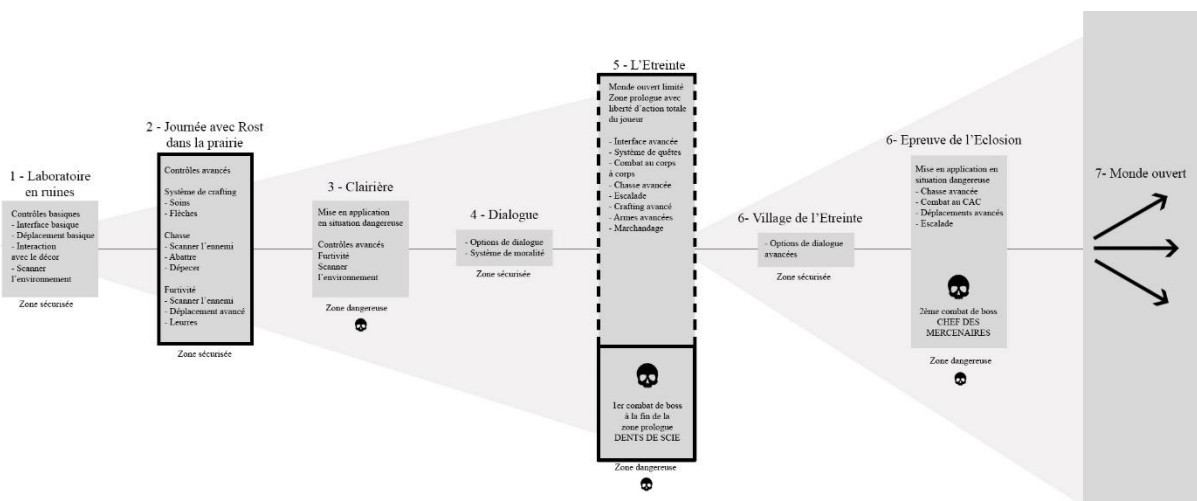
1 - Laboratoire en ruines

Contrôles basiques
- Interface basique
- Déplacement basique
- Interaction avec le décor
- Scanner l'environnement

Zone sécurisée

2 - Journée avec Rost dans la prairie

Contrôles avancés

Système de crafting
- Soins
- Flèches

Chasse
- Scanner l'ennemi
- Abattre
- Dépecer

Furtivité
- Scanner l'ennemi
- Déplacement avancé
- Leurres

Zone sécurisée

3 - Clairière

Mise en application en situation dangereuse

Contrôles avancés
Furtivité
Scanner l'environnement

Zone dangereuse

4 - Dialogue

- Options de dialogue
- Système de moralité

Zone sécurisée

5 - L'Etreinte

Monde ouvert limité
Zone prologue avec liberté d'action totale du joueur

- Interface avancée
- Système de quêtes
- Combat au corps à corps
- Chasse avancée
- Escalade
- Crafting avancé
- Armes avancées
- Marchandage

1er combat de boss à la fin de la zone prologue
DENTS DE SCIE

Zone dangereuse

6- Village de l'Etreinte

- Options de dialogue avancées

Zone sécurisée

6- Epreuve de l'Eclosion

Mise en application en situation dangereuse
- Chasse avancée
- Combat au CAC
- Déplacements avancés
- Escalade

2ème combat de boss
CHEF DES MERCENAIRES

Zone dangereuse

7- Monde ouvert